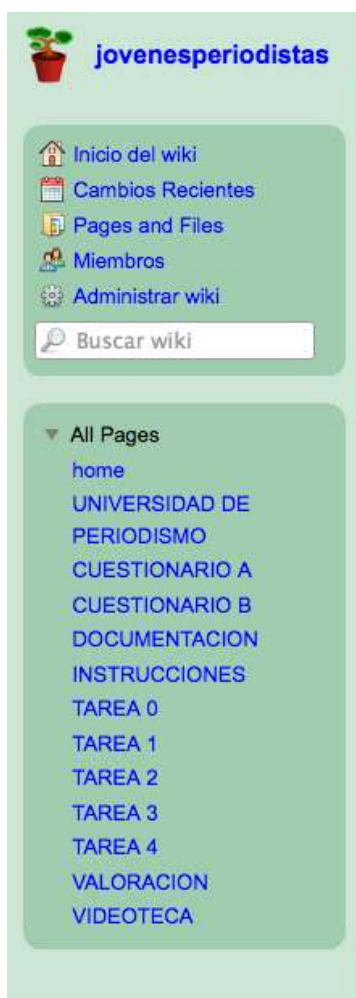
jovenesperiodistas

Inicio del wiki
Cambios Recientes
Pages and Files
Miembros
Administrar wiki
Buscar wiki

All Pages
home
UNIVERSIDAD DE PERIODISMO
CUESTIONARIO A
CUESTIONARIO B
DOCUMENTACION
INSTRUCCIONES
TAREA 0
TAREA 1
TAREA 2
TAREA 3
TAREA 4
VALORACION
VIDEOTECA